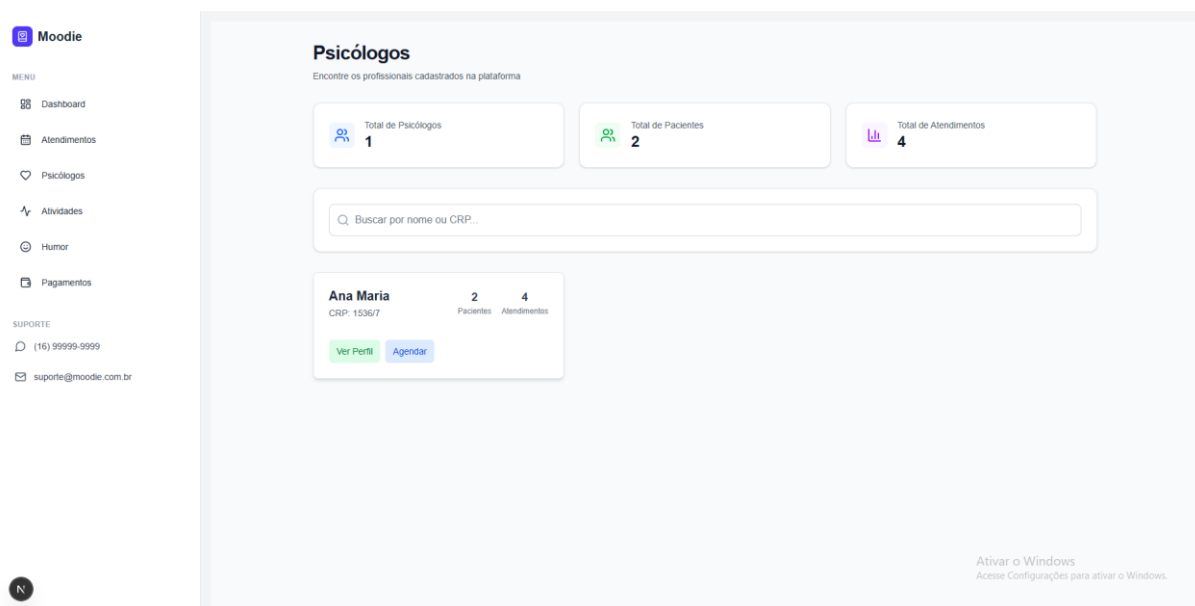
Moodie

MENU

Dashboard

Atendimentos

Psicólogos

Atividades

Humor

Pagamentos

SUPORTE

(16) 99999-9999

suporte@moodie.com.br

N

Psicólogos

Encontre os profissionais cadastrados na plataforma

Total de Psicólogos
1

Total de Pacientes
2

Total de Atendimentos
4

Buscar por nome ou CRP...

Ana Maria
CRP: 1536/7

2
Pacientes

4
Atendimentos

Ver Perfil

Agendar

Ativar o Windows
Acesse Configurações para ativar o Windows.